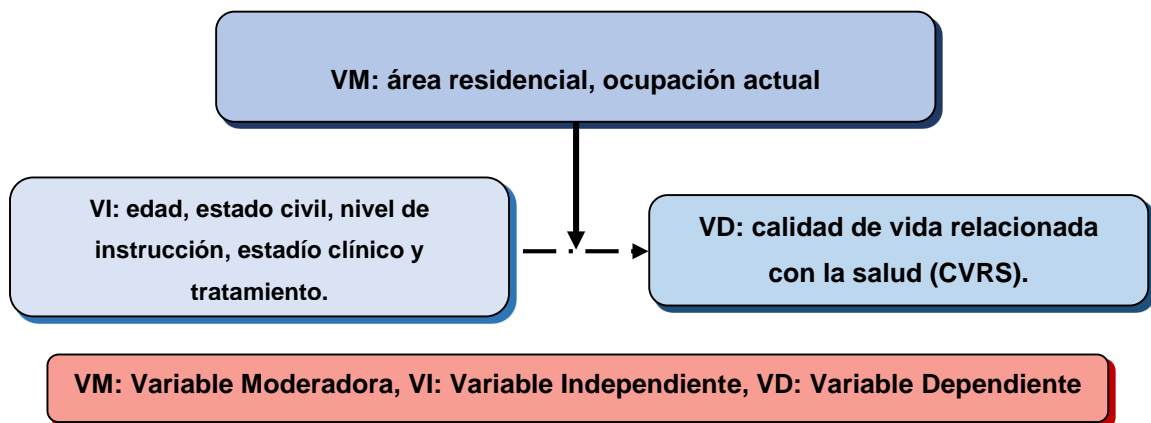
VM: área residencial, ocupación actual

VI: edad, estado civil, nivel de instrucción, estadío clínico y tratamiento.

VD: calidad de vida relacionada con la salud (CVRS).

VM: Variable Moderadora, VI: Variable Independiente, VD: Variable Dependiente